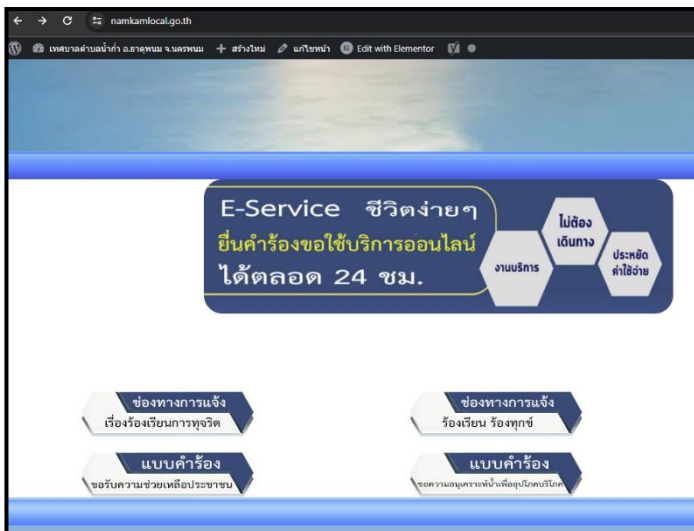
namkamlocal.go.th

เทศบาลตำบลน้ำก่ำ อ.ธาตุพนม จ.นครพนม + สร้างใหม่ แก้ไขหน้า Edit with Elementor

E-Service ชีวิตง่ายๆ
ยื่นคำร้องขอใช้บริการออนไลน์
ได้ตลอด 24 ชม.

งานบริการ
ไม่ต้องเดินทาง
ประหยัดค่าใช้จ่าย

ช่องทางการแจ้ง
เรื่องร้องเรียนการทุจริต

ช่องทางการแจ้ง
ร้องเรียน ร้องทุกข์

แบบคำร้อง
ขอรับความช่วยเหลือประชาชน

แบบคำร้อง
ขอความอนุเคราะห์น้ำเพื่ออุปโภคบริโภค